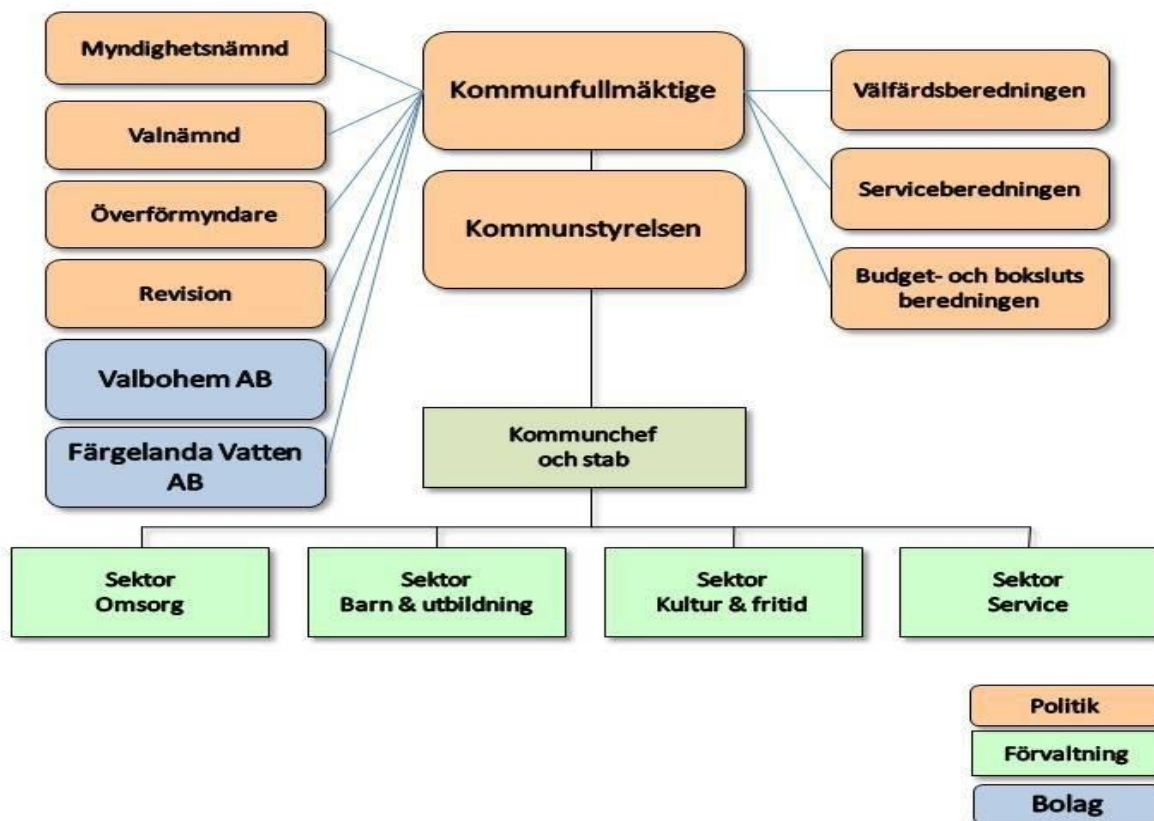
Myndighetsnämnd

Valnämnd

Överförmyndare

Revision

Valbohem AB

Färgelanda Vatten AB

Kommunfullmäktige

Kommunstyrelsen

Välfärdsberedningen

Serviceberedningen

Budget- och boksluts beredningen

Kommunchef och stab

Sektor Omsorg

Sektor Barn & utbildning

Sektor Kultur & fritid

Sektor Service

Politik

Förvaltning

Bolag